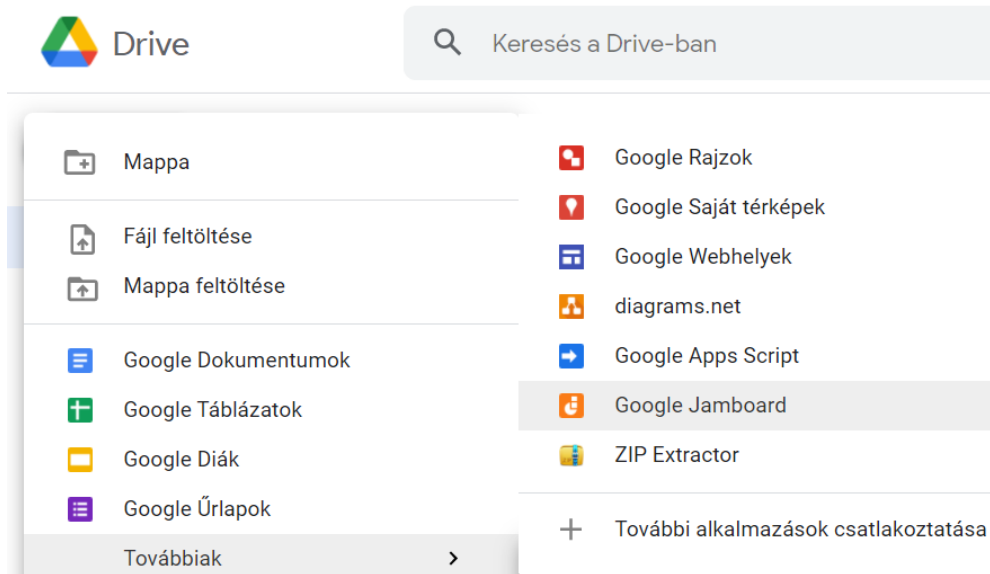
Drive

Keresés a Drive-ban

Mappa

Fájl feltöltése
Mappa feltöltése

Google Dokumentumok
Google Táblázatok
Google Diák
Google Űrlapok
Továbbiak

Google Rajzok
Google Saját térképek
Google Webhelyek
diagrams.net
Google Apps Script
Google Jamboard
ZIP Extractor

További alkalmazások csatlakoztatása